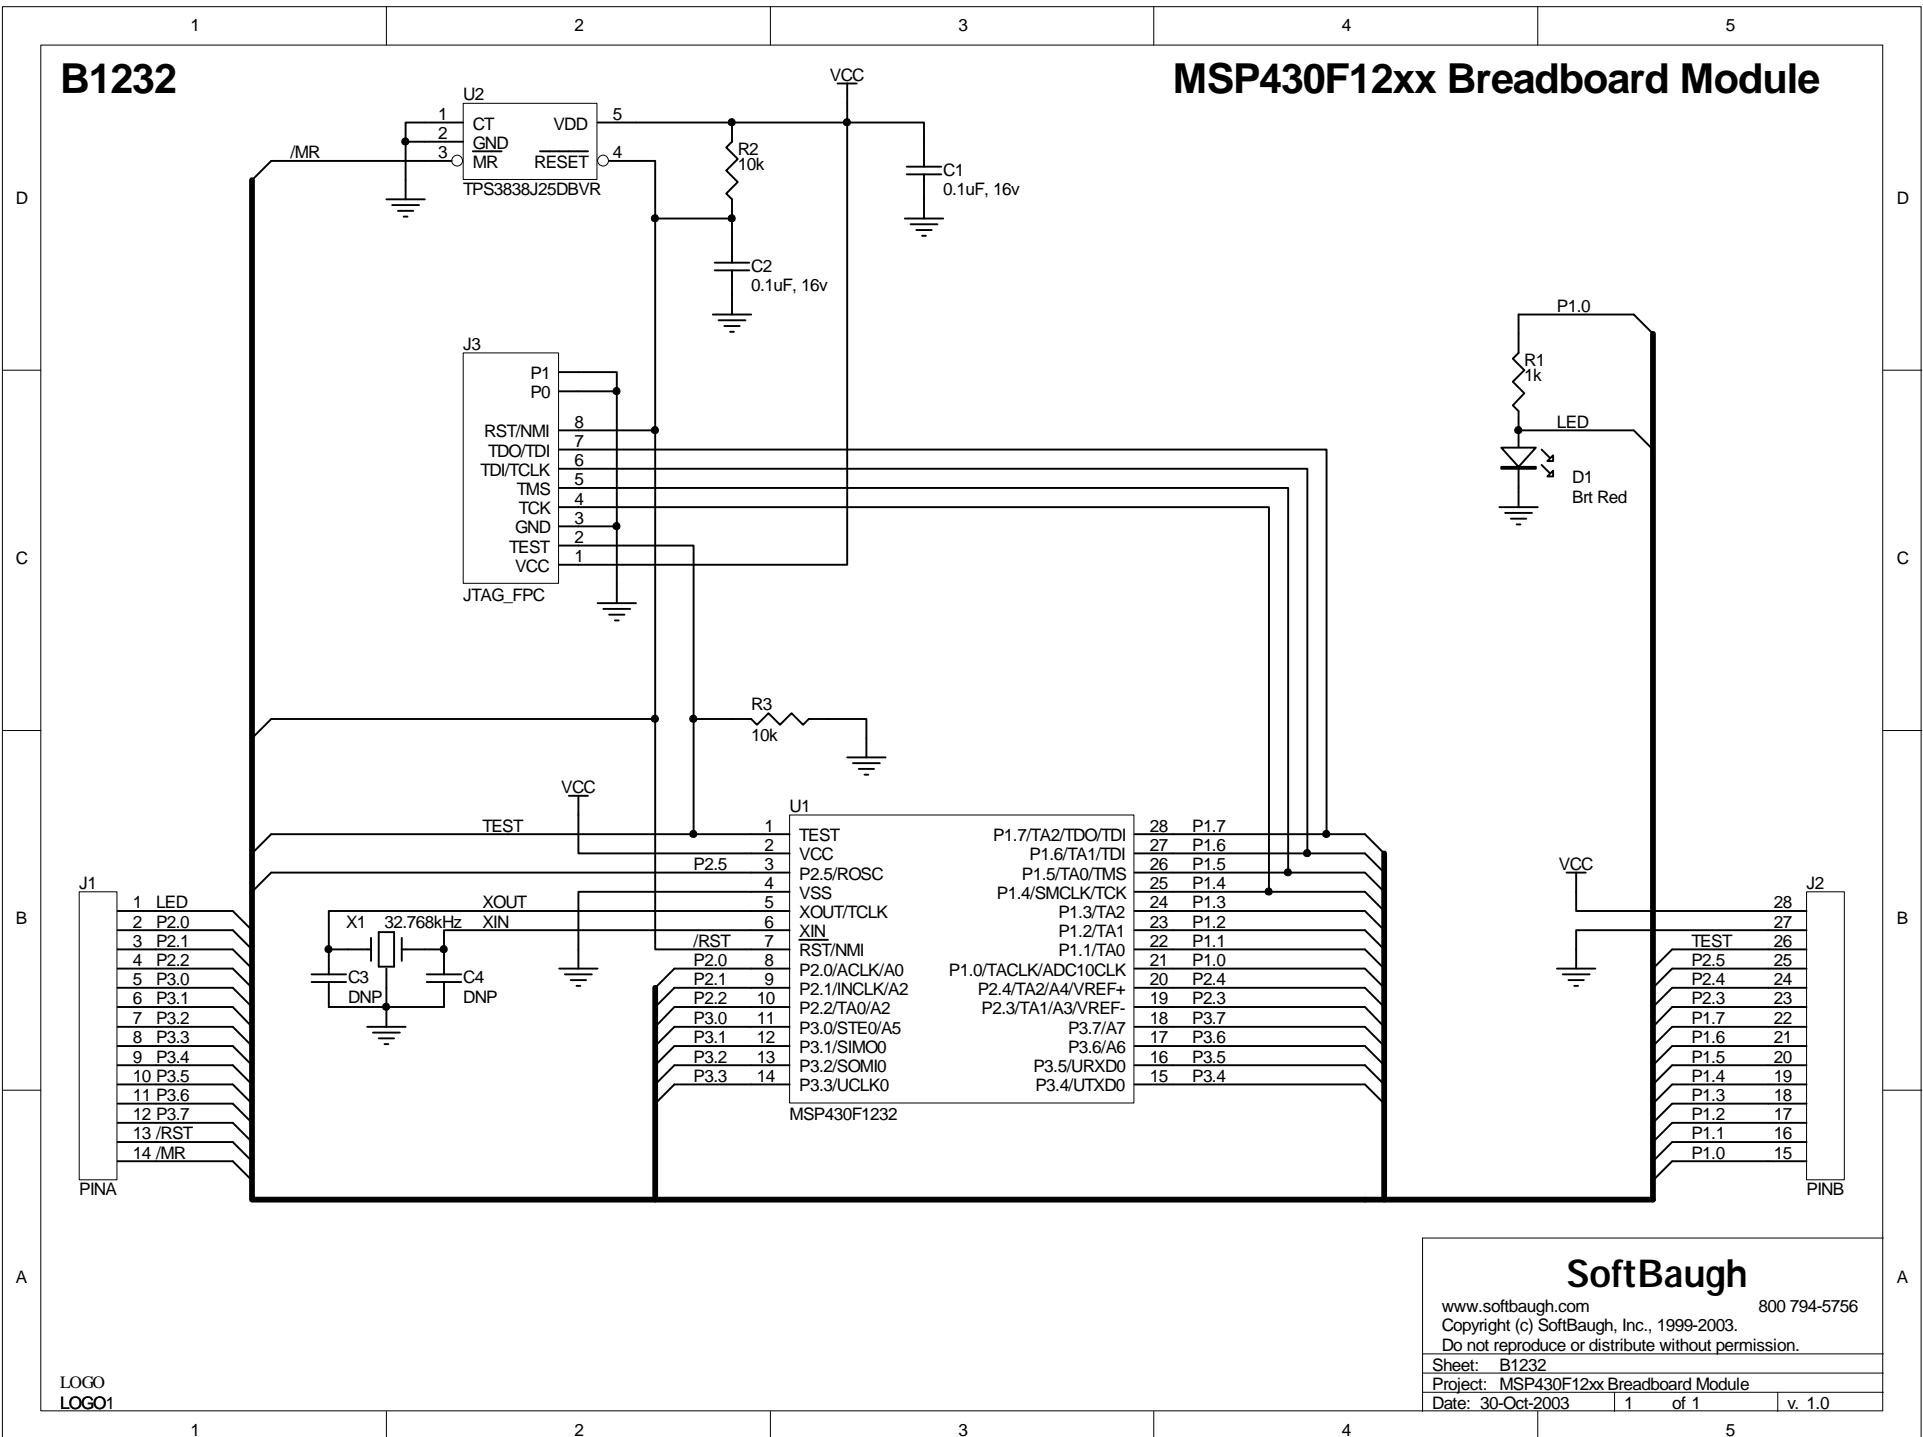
1 2 3 4 5

B1232

MSP430F12xx Breadboard Module

D

U2
1 CT
2 GND
3 MR
VDD 5
RESET 4
TPS3838J25DBVR

/MR

VCC

R2
10k

C1
0.1uF, 16v

C2
0.1uF, 16v

J3
P1
P0
8 RST/NMI
7 TDO/TDI
6 TDI/TCLK
5 TMS
4 TCK
3 GND
2 TEST
1 VCC
JTAG_FPC

P1.0
R1
1k
LED
D1
Brt Red

C

R3
10k

VCC

B

U1
1 TEST
2 VCC
3 P2.5/ROSC
4 VSS
5 XOUT/TCLK
6 XIN
7 RST/NMI
8 P2.0/ACLK/A0
9 P2.1/INCLK/A2
10 P2.2/TA0/A2
11 P3.0/STE0/A5
12 P3.1/SIMO0
13 P3.2/SOMI0
14 P3.3/UCLK0
P1.7/TA2/TDO/TDI 28
P1.6/TA1/TDI 27
P1.5/TA0/TMS 26
P1.4/SMCLK/TCK 25
P1.3/TA2 24
P1.2/TA1 23
P1.1/TA0 22
P1.0/TACLK/ADC10CLK 21
P2.4/TA2/A4/VREF+ 20
P2.3/TA1/A3/VREF- 19
P3.7/A7 18
P3.6/A6 17
P3.5/URXD0 16
P3.4/UTXD0 15
MSP430F1232

TEST
P2.5
XOUT
XIN
/RST
P2.0
P2.1
P2.2
P3.0
P3.1
P3.2
P3.3

P1.7
P1.6
P1.5
P1.4
P1.3
P1.2
P1.1
P1.0
P2.4
P2.3
P3.7
P3.6
P3.5
P3.4

X1 32.768kHz
C3
DNP
C4
DNP

J1
1 LED
2 P2.0
3 P2.1
4 P2.2
5 P3.0
6 P3.1
7 P3.2
8 P3.3
9 P3.4
10 P3.5
11 P3.6
12 P3.7
13 /RST
14 /MR
PINA

VCC

J2
28
27
TEST 26
P2.5 25
P2.4 24
P2.3 23
P1.7 22
P1.6 21
P1.5 20
P1.4 19
P1.3 18
P1.2 17
P1.1 16
P1.0 15
PINB

A

SoftBaugh
www.softbaugh.com 800 794-5756
Copyright (c) SoftBaugh, Inc., 1999-2003.
Do not reproduce or distribute without permission.
Sheet: B1232
Project: MSP430F12xx Breadboard Module
Date: 30-Oct-2003 | 1 of 1 | v. 1.0

LOGO
LOGO1

1 2 3 4 5